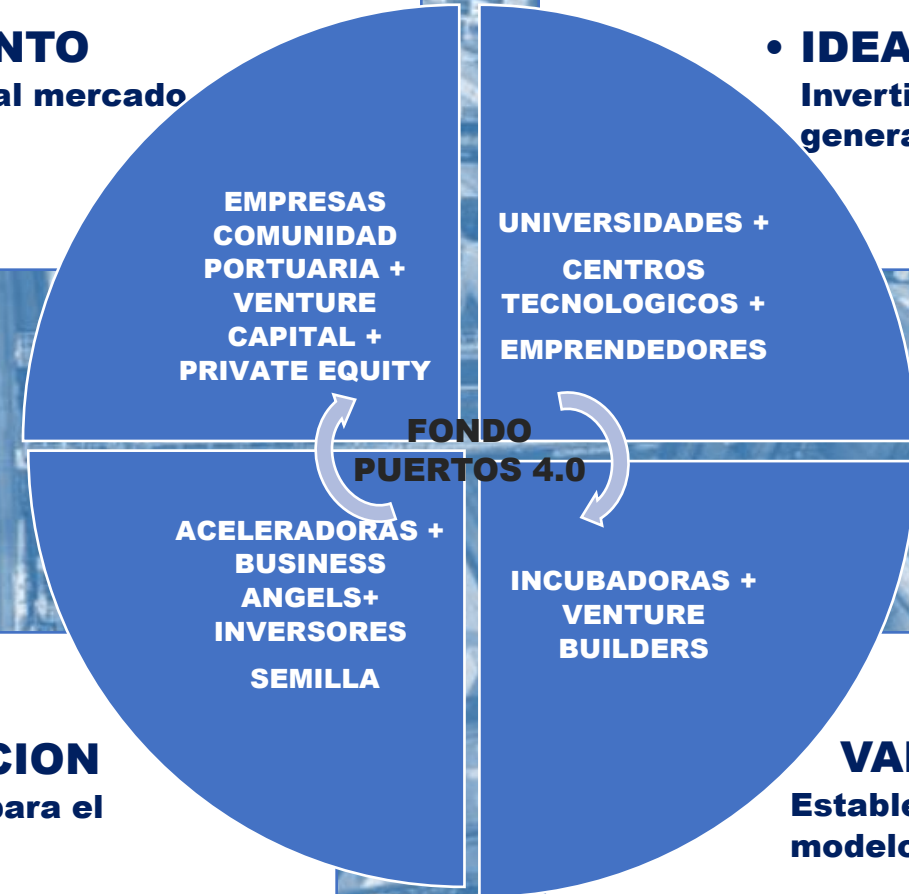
NTO
al mercado

• IDEA
Inverti
genera

EMPRESAS COMUNIDAD PORTUARIA + VENTURE CAPITAL + PRIVATE EQUITY

UNIVERSIDADES +
CENTROS TECNOLOGICOS +
EMPRENDEDORES

FONDO PUERTOS 4.0

ACELERADORAS + BUSINESS ANGELS+ INVERSORES
SEMILLA

INCUBADORAS + VENTURE BUILDERS

CION
para el

VA
Estable
modelo